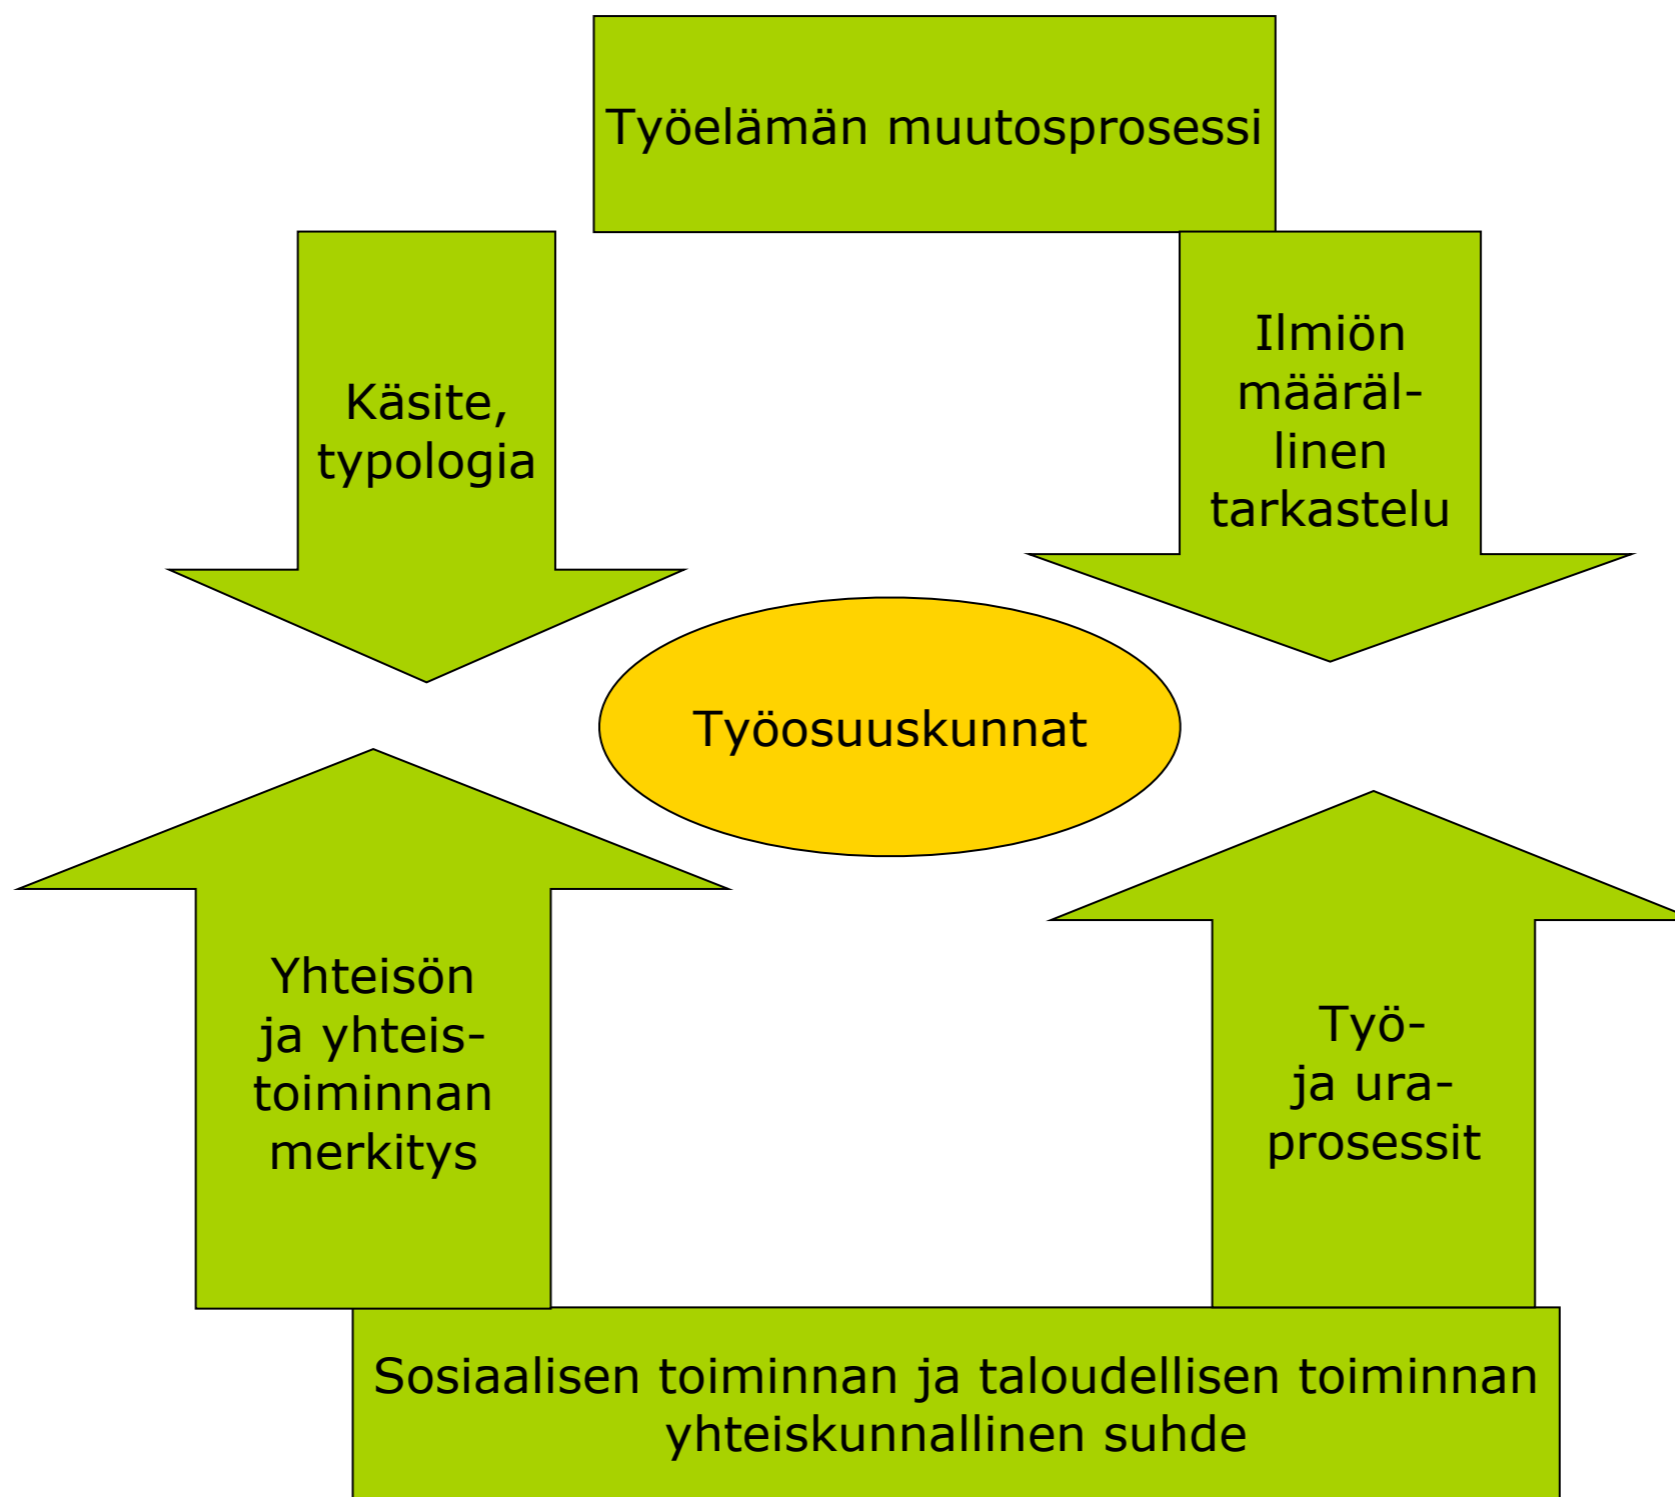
Työelämän muutosprosessi

Käsite, typologia

Ilmiön määrällinen tarkastelu

Työosuuskunnat

Yhteisön ja yhteistoiminnan merkitys

Työ- ja uraprosessit

Sosiaalisen toiminnan ja taloudellisen toiminnan yhteiskunnallinen suhde